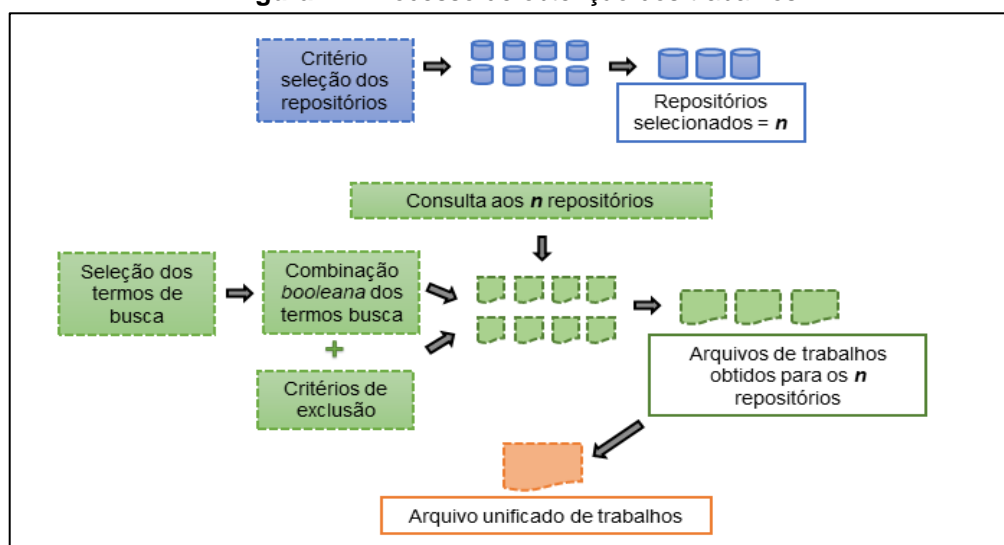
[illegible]

Critério seleção dos repositórios

Repositórios selecionados = ***n***

Consulta aos ***n*** repositórios

Seleção dos termos de busca

Combinação *booleana* dos termos busca

+

Critérios de exclusão

Arquivos de trabalhos obtidos para os ***n*** repositórios

Arquivo unificado de trabalhos